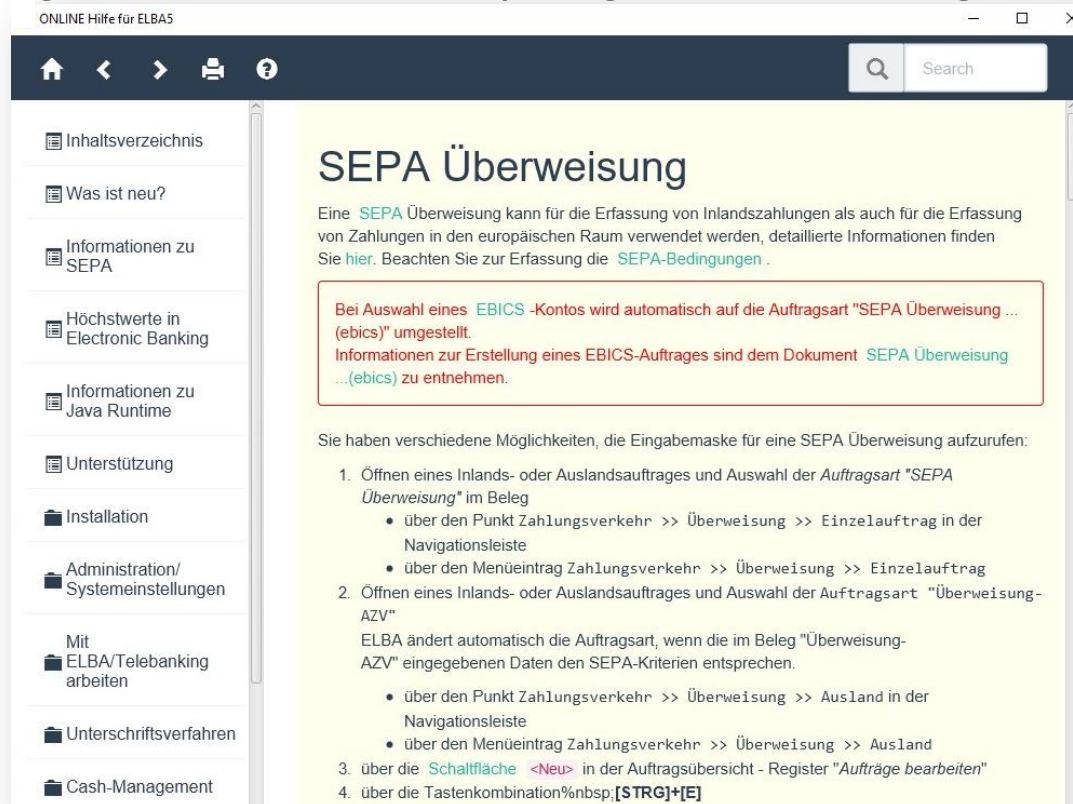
ONLINE Hilfe für ELBA5

Search

Inhaltsverzeichnis

Was ist neu?

Informationen zu SEPA

Höchstwerte in Electronic Banking

Informationen zu Java Runtime

Unterstützung

Installation

Administration/ Systemeinstellungen

Mit ELBA/Telebanking arbeiten

Unterschriftsverfahren

Cash-Management

# SEPA Überweisung

Eine SEPA Überweisung kann für die Erfassung von Inlandszahlungen als auch für die Erfassung von Zahlungen in den europäischen Raum verwendet werden, detaillierte Informationen finden Sie hier. Beachten Sie zur Erfassung die SEPA-Bedingungen .

Bei Auswahl eines EBICS -Kontos wird automatisch auf die Auftragsart "SEPA Überweisung ...(ebics)" umgestellt.
Informationen zur Erstellung eines EBICS-Auftrages sind dem Dokument SEPA Überweisung ...(ebics) zu entnehmen.

Sie haben verschiedene Möglichkeiten, die Eingabemaske für eine SEPA Überweisung aufzurufen:

1. Öffnen eines Inlands- oder Auslandsauftrages und Auswahl der *Auftragsart "SEPA Überweisung"* im Beleg
   - über den Punkt Zahlungsverkehr >> Überweisung >> Einzelauftrag in der Navigationsleiste
   - über den Menüeintrag Zahlungsverkehr >> Überweisung >> Einzelauftrag
2. Öffnen eines Inlands- oder Auslandsauftrages und Auswahl der Auftragsart "Überweisung-AZV"
   ELBA ändert automatisch die Auftragsart, wenn die im Beleg "Überweisung-AZV" eingegebenen Daten den SEPA-Kriterien entsprechen.
   - über den Punkt Zahlungsverkehr >> Überweisung >> Ausland in der Navigationsleiste
   - über den Menüeintrag Zahlungsverkehr >> Überweisung >> Ausland
3. über die Schaltfläche <Neu> in der Auftragsübersicht - Register "*Aufträge bearbeiten*"
4. über die Tastenkombination%nbsp;**[STRG]+[E]**